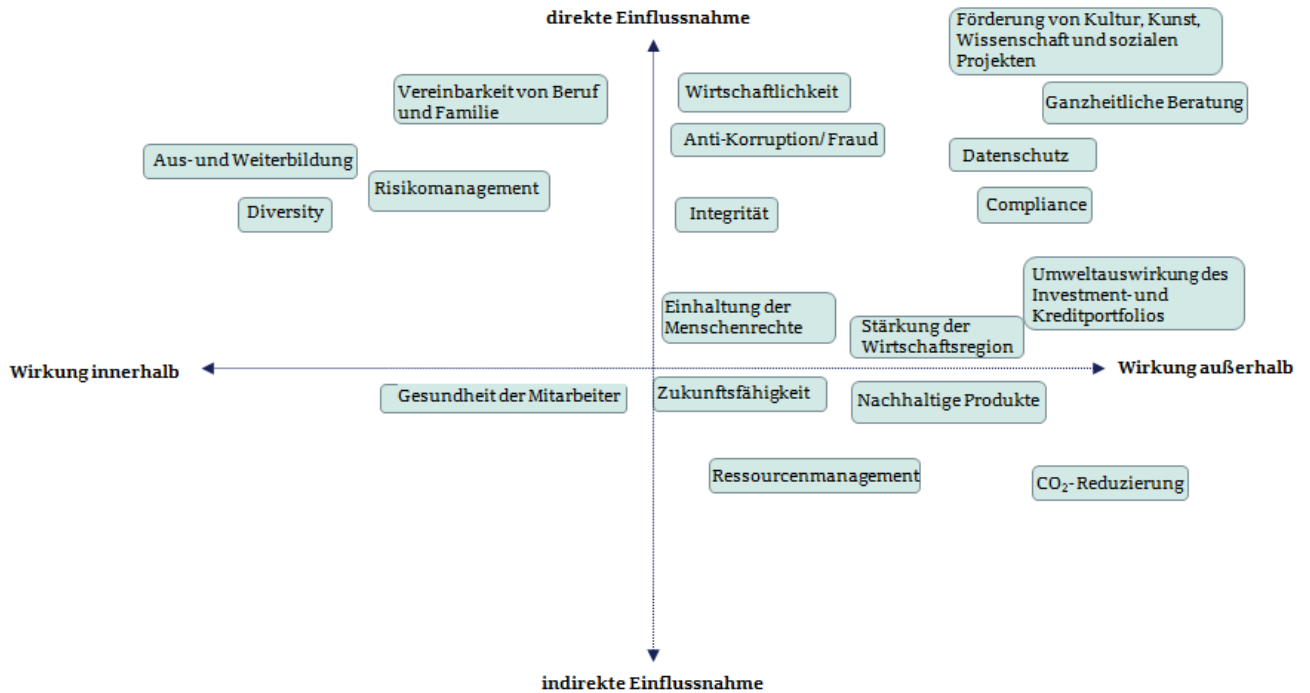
direkte Einflussnahme

Förderung von Kultur, Kunst, Wissenschaft und sozialen Projekten

Vereinbarkeit von Beruf und Familie

Wirtschaftlichkeit

Ganzheitliche Beratung

Anti-Korruption/ Fraud

Aus- und Weiterbildung

Datenschutz

Risikomanagement

Diversity

Integrität

Compliance

Umweltauswirkung des Investment- und Kreditportfolios

Einhaltung der Menschenrechte

Stärkung der Wirtschaftsregion

Wirkung innerhalb

Wirkung außerhalb

Gesundheit der Mitarbeiter

Zukunftsfähigkeit

Nachhaltige Produkte

Ressourcenmanagement

$CO_2$- Reduzierung

indirekte Einflussnahme